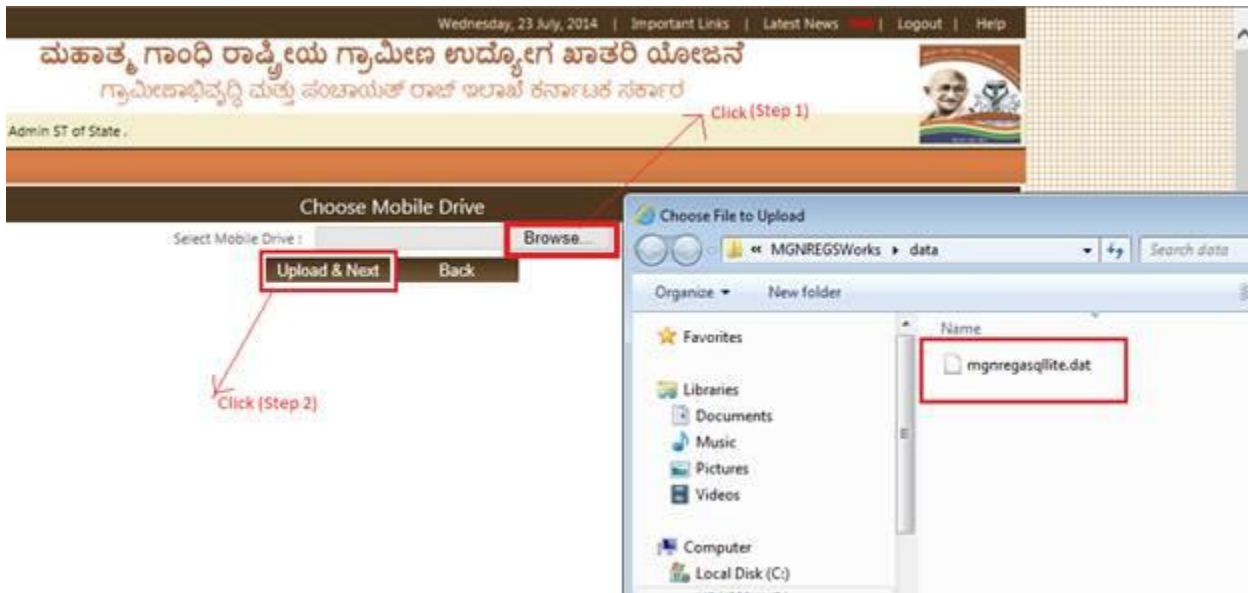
Wednesday, 23 July, 2014 | Important Links | Latest News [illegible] | Logout | Help

ಮಹಾತ್ಮ ಗಾಂಧಿ ರಾಷ್ಟ್ರೀಯ ಗ್ರಾಮೀಣ ಉದ್ಯೋಗ ಖಾತರಿ ಯೋಜನೆ

ಗ್ರಾಮೀಣಾಭಿವೃದ್ಧಿ ಮತ್ತು ಪಂಚಾಯತ್ ರಾಜ್ ಇಲಾಖೆ ಕರ್ನಾಟಕ ಸರ್ಕಾರ

Admin ST of State .

Click (Step 1)

Choose Mobile Drive

Select Mobile Drive :

Browse...

Upload & Next

Back

Click (Step 2)

Choose File to Upload

« MGNREGSWorks ▸ data

Search data

Organize ▾

New folder

Favorites

Libraries

Documents

Music

Pictures

Videos

Computer

Local Disk (C:)

Name

mgnregasqllite.dat